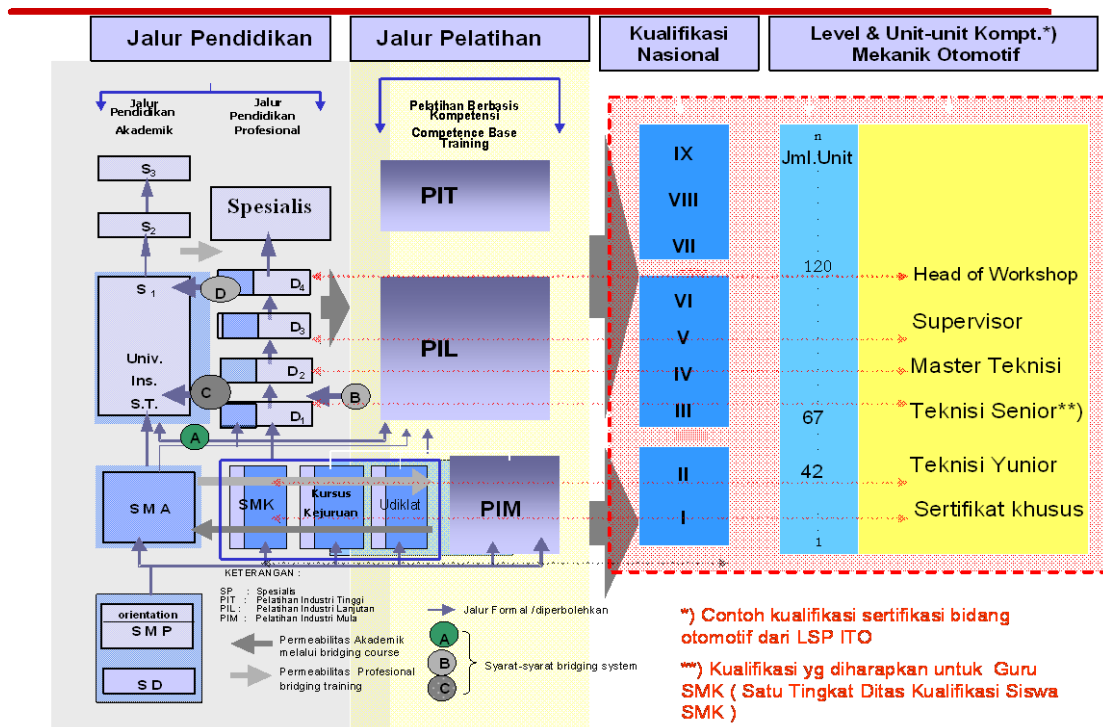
Jalur Pendidikan

Jalur Pelatihan

Kualifikasi Nasional

Level & Unit-unit Kompt.*) Mekanik Otomotif

Jalur Pendidikan Akademik

Jalur Pendidikan Profesional

Pelatihan Berbasis Kompetensi Competence Base Training

$S_3$

$S_2$

Spesialis

$S_1$

Univ. Ins. S.T.

D

$D_4$

$D_3$

$D_2$

$D_1$

C

B

A

PIT

PIL

PIM

S M A

SMK

Kursus Kejuruan

Udiklat

IX

VIII

VII

VI

V

IV

III

II

I

n

Jml.Unit

120

67

42

1

Head of Workshop

Supervisor

Master Teknisi

Teknisi Senior**)

Teknisi Yunior

Sertifikat khusus

orientation

S M P

S D

KETERANGAN :

SP : Spesialis
PIT : Pelatihan Industri Tinggi
PIL : Pelatihan Industri Lanjutan
PIM : Pelatihan Industri Mula

Jalur Formal /diperbolehkan

Permeabilitas Akademik melalui bridging course

Permeabilitas Profesional bridging training

A
B
C

Syarat-syarat bridging system

*) Contoh kualifikasi sertifikasi bidang otomotif dari LSP ITO

**) Kualifikasi yg diharapkan untuk Guru SMK ( Satu Tingkat Ditas Kualifikasi Siswa SMK )